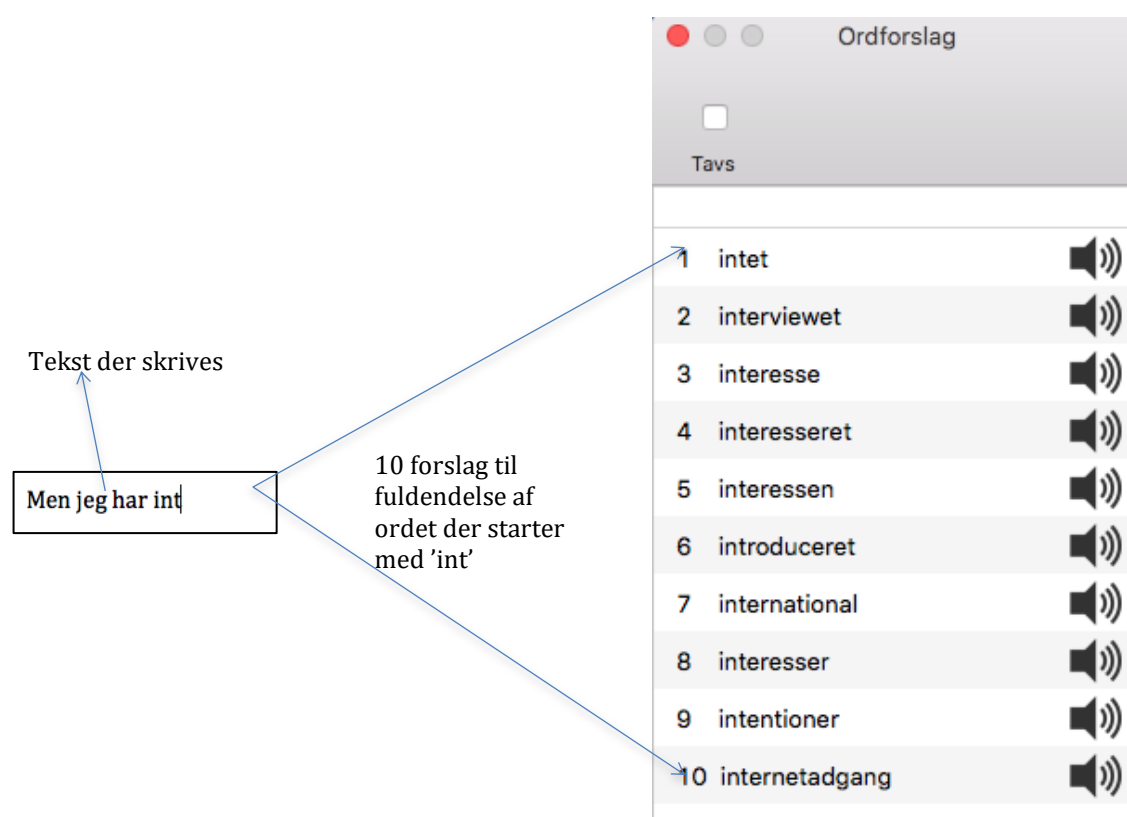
Ordforslag

Tavs

| | |
|---|---|
| 1 | intet |
| 2 | interviewet |
| 3 | interesse |
| 4 | interesseret |
| 5 | interessen |
| 6 | introduceret |
| 7 | international |
| 8 | interesser |
| 9 | intentioner |
| 10 | internetadgang |

Tekst der skrives

Men jeg har int

10 forslag til fuldendelse af ordet der starter med ’int’